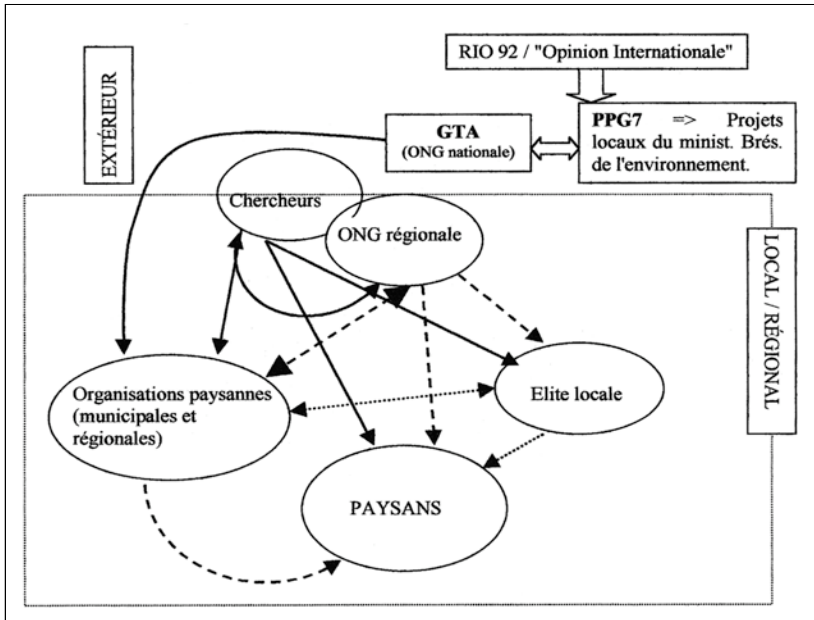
RIO 92 / "Opinion Internationale"

EXTÉRIEUR

GTA
(ONG nationale)

PPG7 => Projets locaux du minist. Brés. de l'environnement.

Chercheurs

ONG régionale

LOCAL / RÉGIONAL

Organisations paysannes (municipales et régionales)

Elite locale

PAYSANS